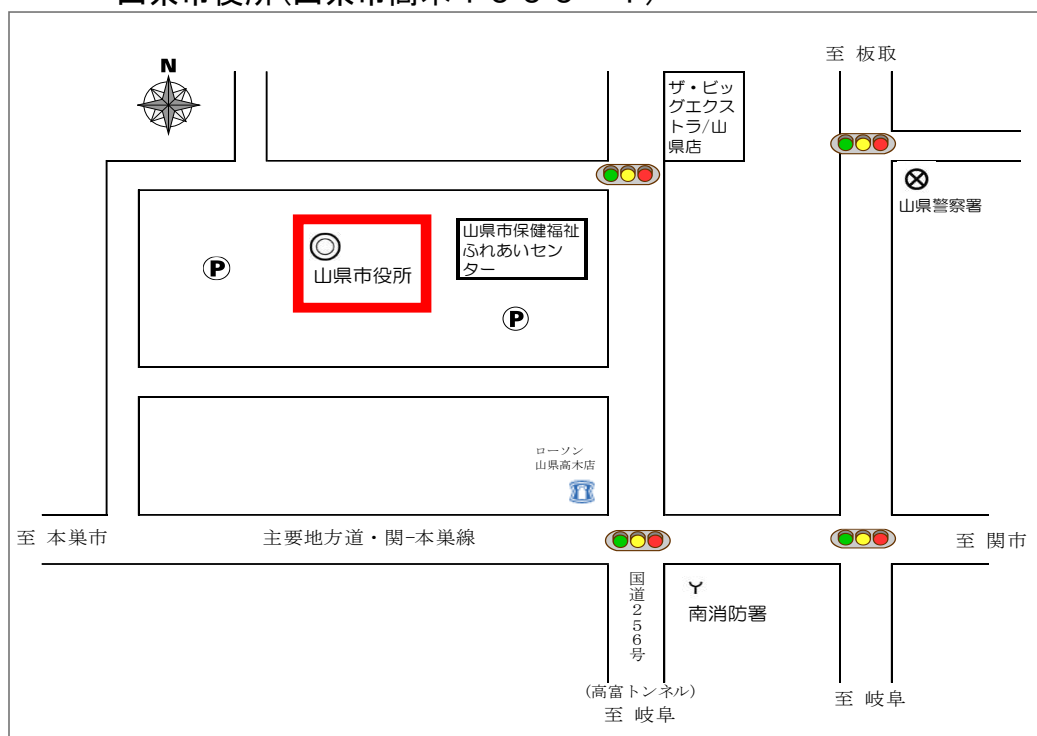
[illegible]

N

至 板取

ザ・ビッグエクストラ/山県店

⊗
山県警察署

◎
山県市役所

山県市保健福祉ふれあいセンター

Ⓟ

Ⓟ

ローソン
山県高木店

至 本巣市

主要地方道・関−本巣線

至 関市

国道256号

Y
南消防署

(高富トンネル)
至 岐阜

至 岐阜